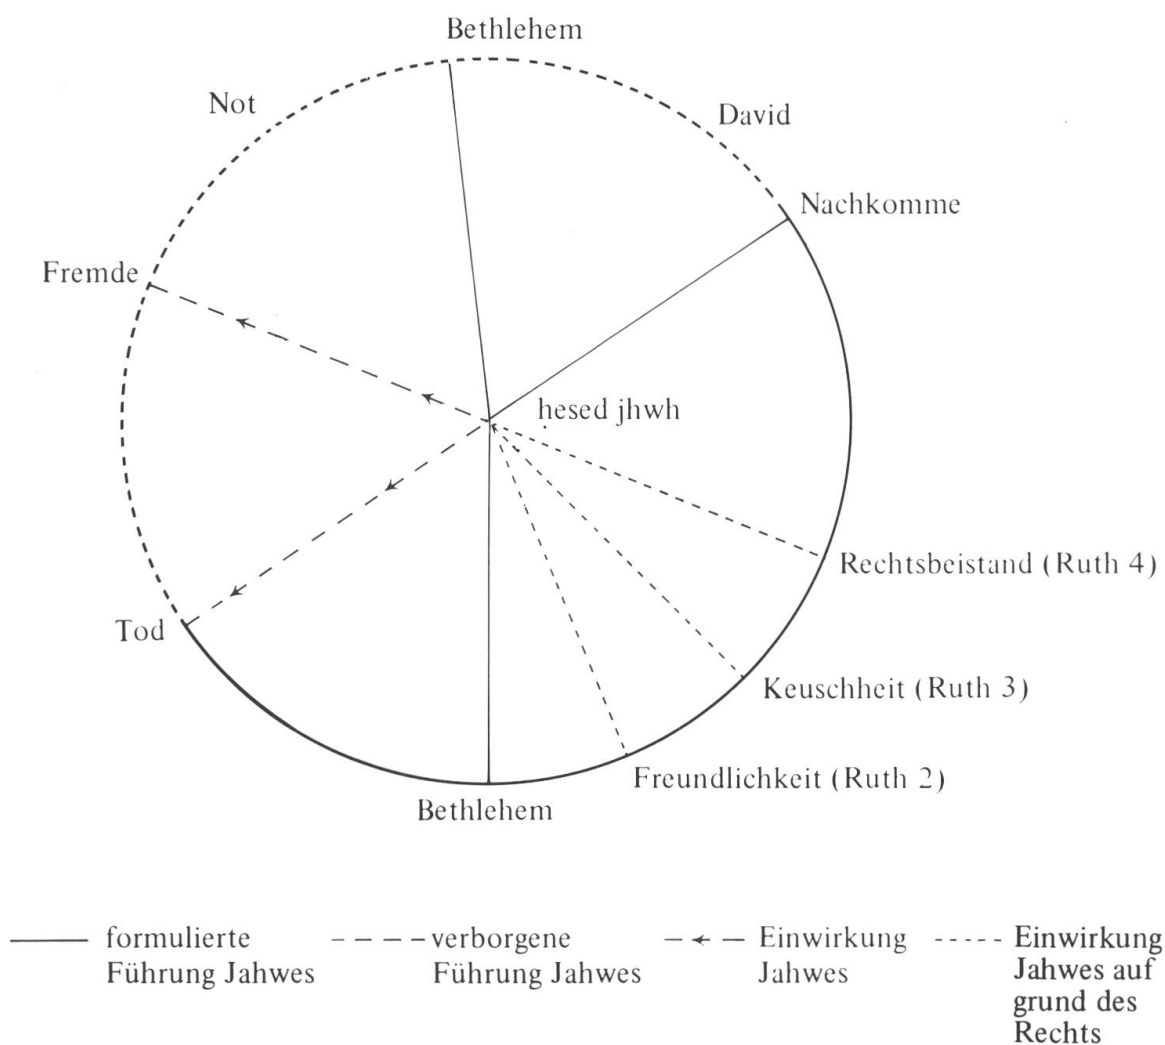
Bethlehem

Not

David

Nachkomme

Fremde

hesed jhwh

Rechtsbeistand (Ruth 4)

Tod

Keuschheit (Ruth 3)

Freundlichkeit (Ruth 2)

Bethlehem

formulierte Führung Jahwes

verborgene Führung Jahwes

Einwirkung Jahwes

Einwirkung Jahwes auf grund des Rechts